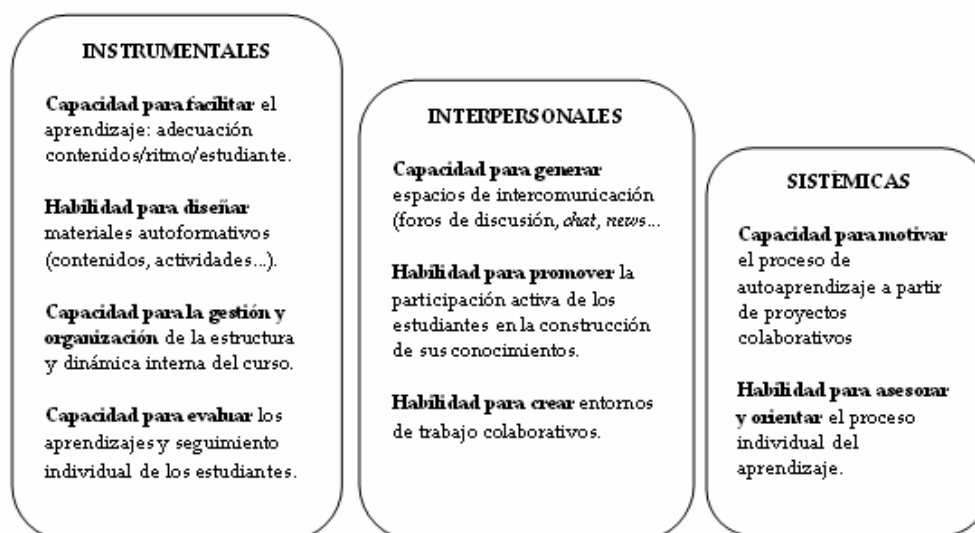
INSTRUMENTALES

**Capacidad para facilitar** el aprendizaje: adecuación contenidos/ritmo/estudiante.

**Habilidad para diseñar** materiales autoformativos (contenidos, actividades...).

**Capacidad para la gestión y organización** de la estructura y dinámica interna del curso.

**Capacidad para evaluar** los aprendizajes y seguimiento individual de los estudiantes.

INTERPERSONALES

**Capacidad para generar** espacios de intercomunicación (foros de discusión, *chat*, *news*...

**Habilidad para promover** la participación activa de los estudiantes en la construcción de sus conocimientos.

**Habilidad para crear** entornos de trabajo colaborativos.

SISTÉMICAS

**Capacidad para motivar** el proceso de autoaprendizaje a partir de proyectos colaborativos

**Habilidad para asesorar y orientar** el proceso individual del aprendizaje.